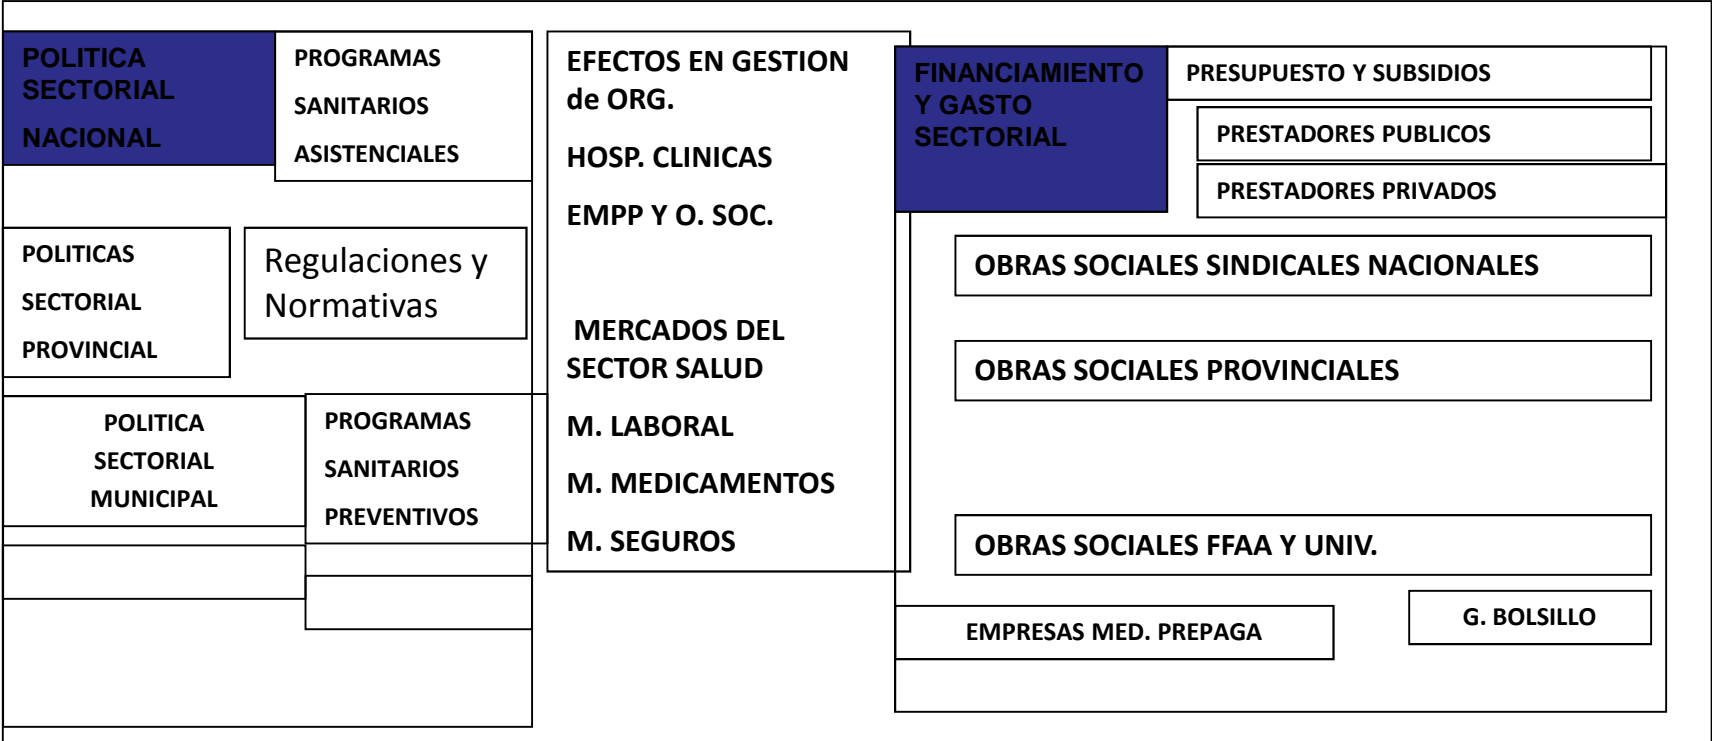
POLITICA SECTORIAL NACIONAL

PROGRAMAS SANITARIOS ASISTENCIALES

POLITICAS SECTORIAL PROVINCIAL

Regulaciones y Normativas

POLITICA SECTORIAL MUNICIPAL

PROGRAMAS SANITARIOS PREVENTIVOS

EFECTOS EN GESTION de ORG.

HOSP. CLINICAS

EMPP Y O. SOC.

MERCADOS DEL SECTOR SALUD

M. LABORAL

M. MEDICAMENTOS

M. SEGUROS

FINANCIAMIENTO Y GASTO SECTORIAL

PRESUPUESTO Y SUBSIDIOS

PRESTADORES PUBLICOS

PRESTADORES PRIVADOS

OBRAS SOCIALES SINDICALES NACIONALES

OBRAS SOCIALES PROVINCIALES

OBRAS SOCIALES FFAA Y UNIV.

EMPRESAS MED. PREPAGA

G. BOLSILLO